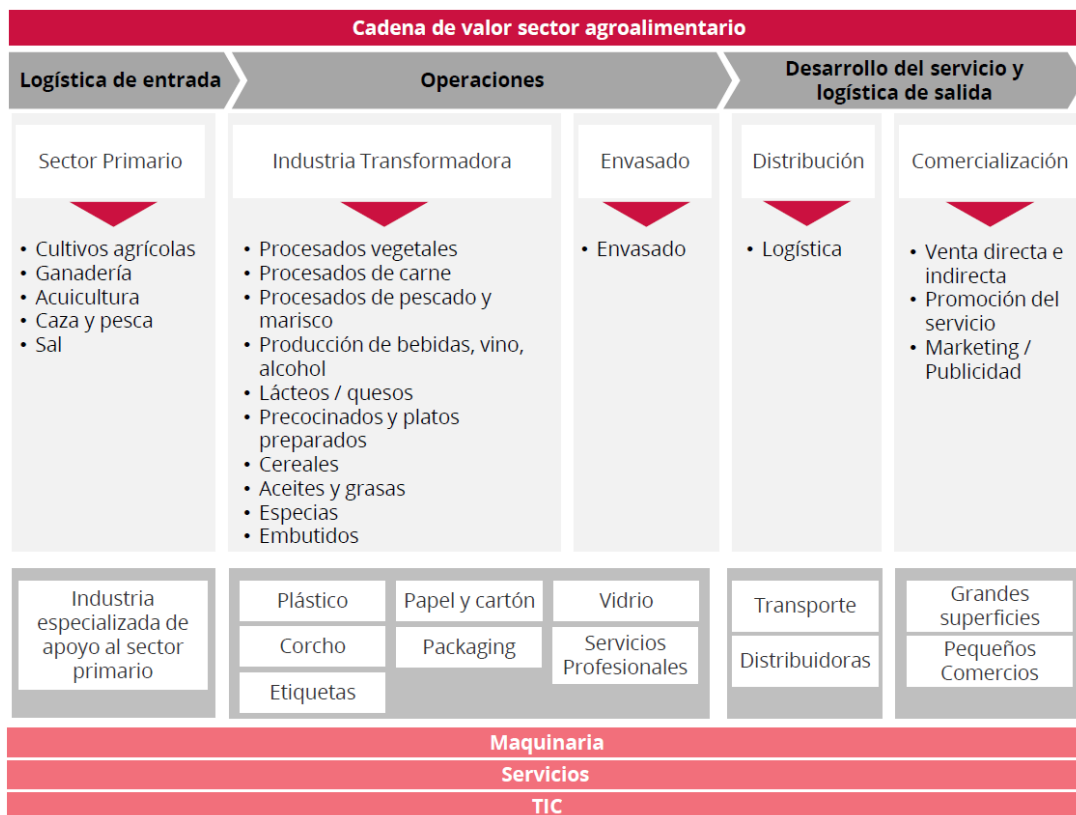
Cadena de valor sector agroalimentario

Logística de entrada

Operaciones

Desarrollo del servicio y logística de salida

Sector Primario

• Cultivos agrícolas
• Ganadería
• Acuicultura
• Caza y pesca
• Sal

Industria Transformadora

• Procesados vegetales
• Procesados de carne
• Procesados de pescado y marisco
• Producción de bebidas, vino, alcohol
• Lácteos / quesos
• Precocinados y platos preparados
• Cereales
• Aceites y grasas
• Especias
• Embutidos

Envasado

• Envasado

Distribución

• Logística

Comercialización

• Venta directa e indirecta
• Promoción del servicio
• Marketing / Publicidad

Industria especializada de apoyo al sector primario

Plástico

Papel y cartón

Vidrio

Corcho

Packaging

Servicios Profesionales

Etiquetas

Transporte

Distribuidoras

Grandes superficies

Pequeños Comercios

Maquinaria

Servicios

TIC